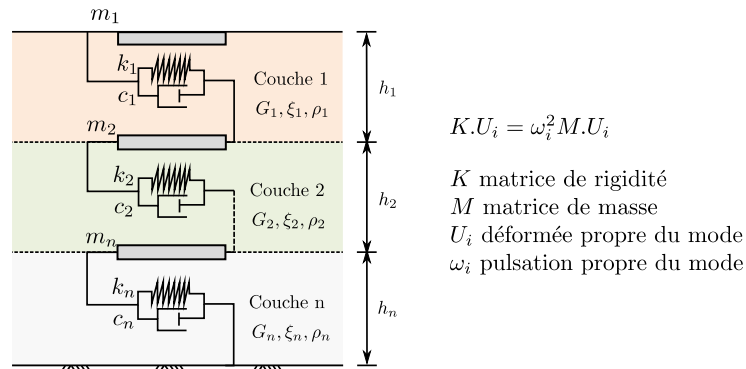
$m_1$

$k_1$

$c_1$

Couche 1

$G_1, \xi_1, \rho_1$

$h_1$

$m_2$

$k_2$

$c_2$

Couche 2

$G_2, \xi_2, \rho_2$

$h_2$

$m_n$

$k_n$

$c_n$

Couche n

$G_n, \xi_n, \rho_n$

$h_n$

$K.U_i = \omega_i^2 M.U_i$

$K$ matrice de rigidité
$M$ matrice de masse
$U_i$ déformée propre du mode
$\omega_i$ pulsation propre du mode